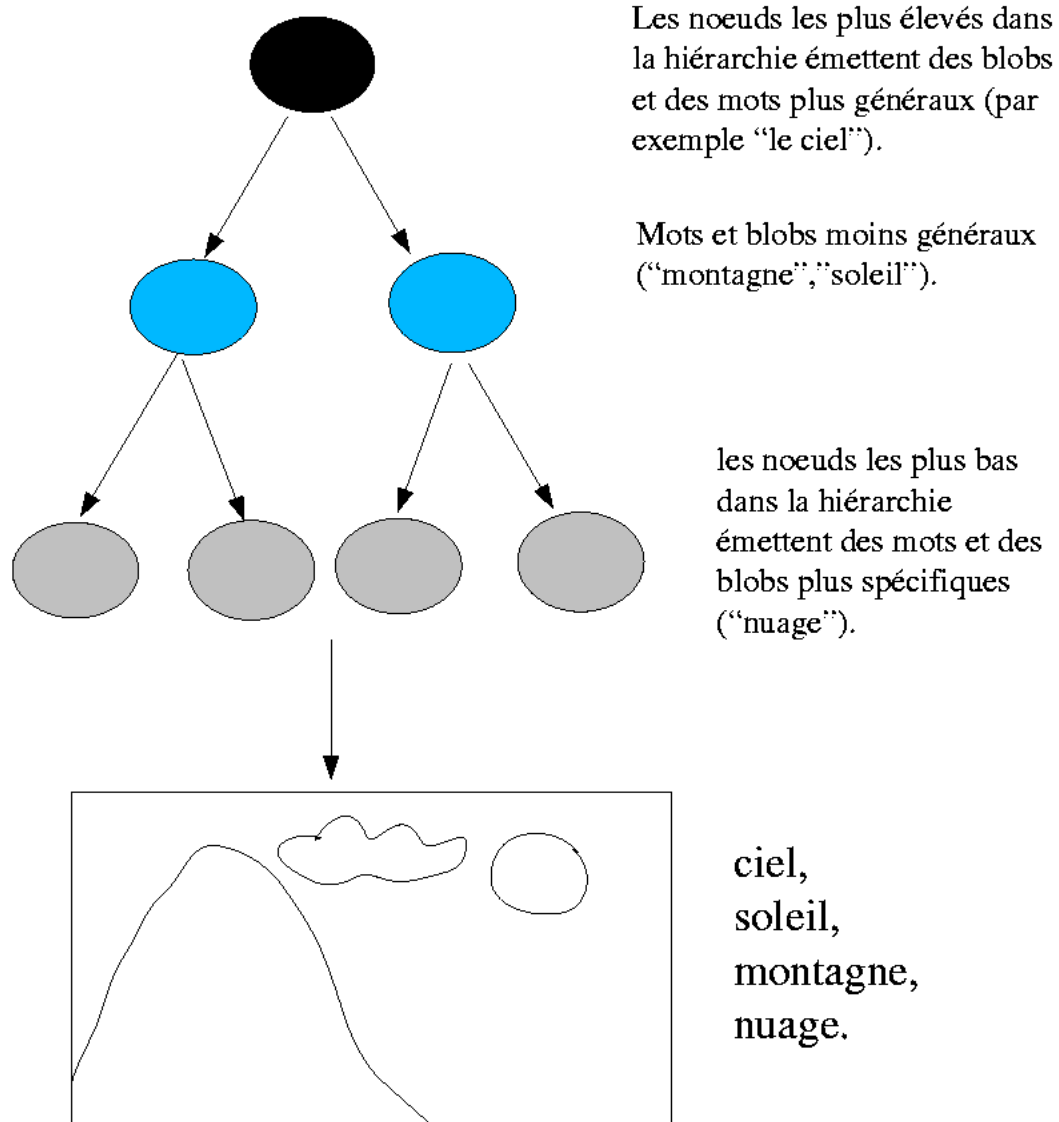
Les noeuds les plus élevés dans la hiérarchie émettent des blobs et des mots plus généraux (par exemple "le ciel").

Mots et blobs moins généraux ("montagne","soleil").

les noeuds les plus bas dans la hiérarchie émettent des mots et des blobs plus spécifiques ("nuage").

ciel,
soleil,
montagne,
nuage.